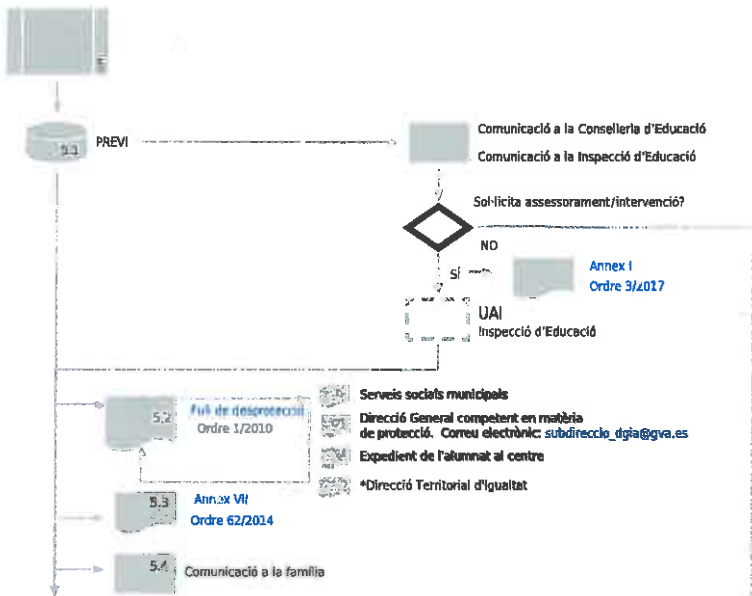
5

5.1 PREVI

Comunicació a la Conselleria d'Educació

Comunicació a la Inspecció d'Educació

Sol·licita assessorament/intervenció?

NO

SÍ

Annex I
Ordre 3/2017

UAI
Inspecció d'Educació

5.2 Full de desprotecció
Ordre 1/2010

Serveis socials municipals

Direcció General competent en matèria de protecció. Correu electrònic: subdireccio_dgia@gva.es

Expedient de l'alumnat al centre

*Direcció Territorial d'igualtat

5.3 Annex VII
Ordre 62/2014

5.4 Comunicació a la família